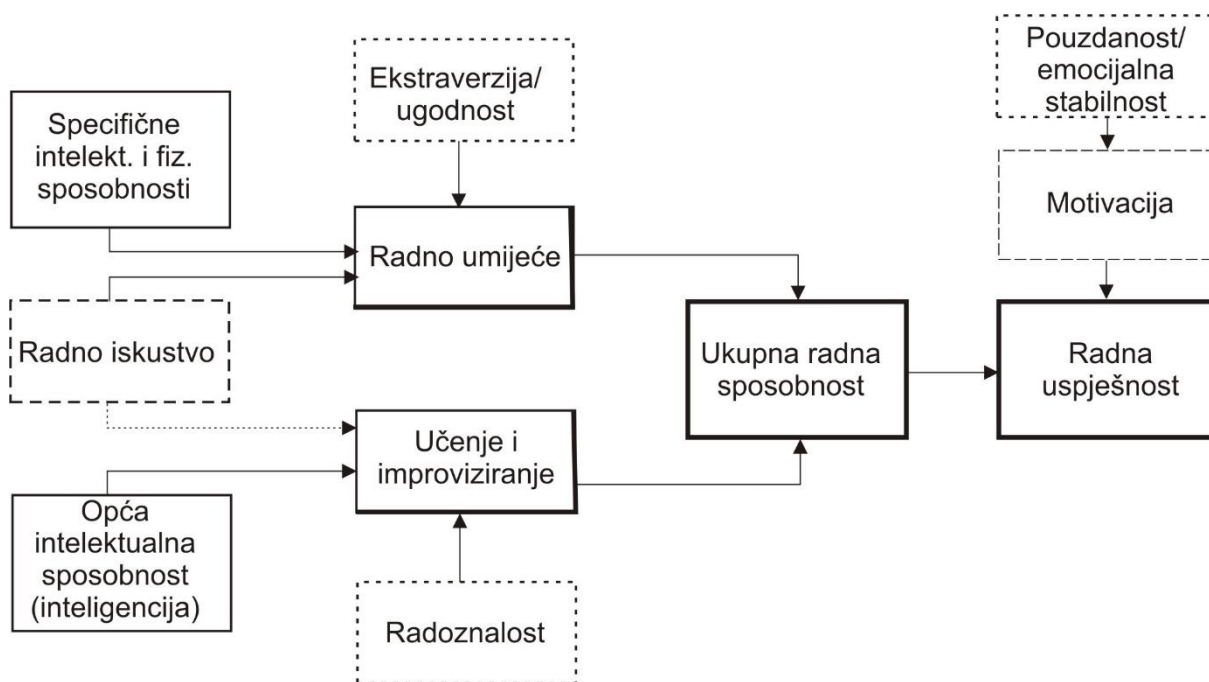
Ekstraverzija/ ugodnost

Pouzdanost/ emocijalna stabilnost

Specifične intelekt. i fiz. sposobnosti

Radno umijeće

Motivacija

Radno iskustvo

Ukupna radna sposobnost

Radna uspješnost

Učenje i improviziranje

Opća intelektualna sposobnost (inteligencija)

Radoznalost